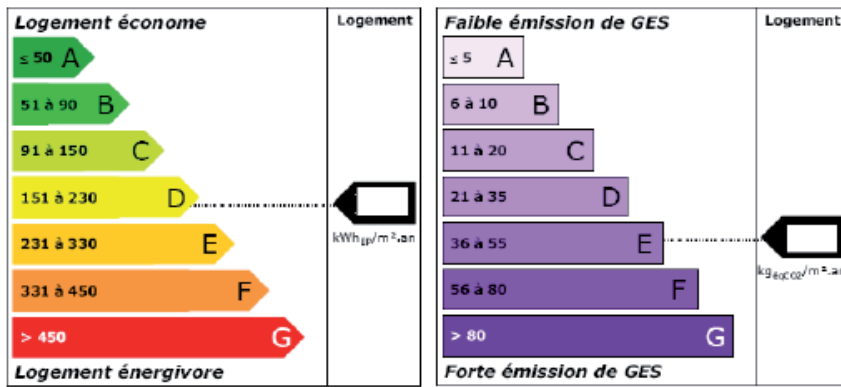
Logement économe

Logement

≤ 50 A

51 à 90 B

91 à 150 C

151 à 230 D

231 à 330 E

331 à 450 F

> 450 G

kWh$_{EP}$/m².an

Logement énergivore

Faible émission de GES

Logement

≤ 5 A

6 à 10 B

11 à 20 C

21 à 35 D

36 à 55 E

56 à 80 F

> 80 G

kg$_{éqCO2}$/m².an

Forte émission de GES